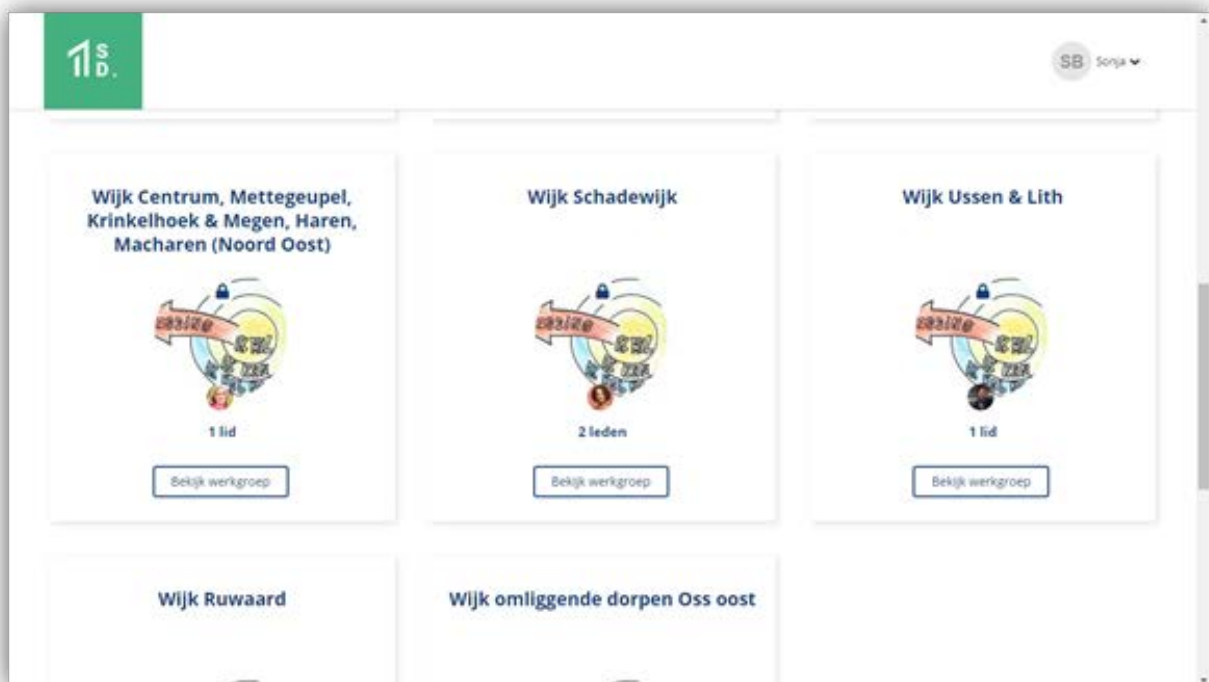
1 S D.

SB Sonja

Wijk Centrum, Mettegeupel, Krinkelhoek & Megen, Haren, Macharen (Noord Oost)

1 lid

Bekijk werkgroep

Wijk Schadewijk

2 leden

Bekijk werkgroep

Wijk Ussen & Lith

1 lid

Bekijk werkgroep

Wijk Ruwaard

Wijk omliggende dorpen Oss oost